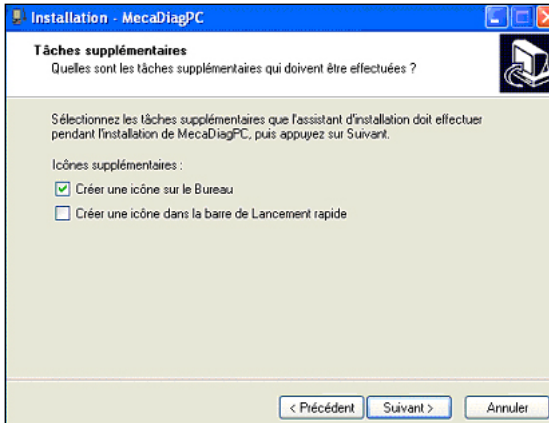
Installation - MecaDiagPC

Tâches supplémentaires
Quelles sont les tâches supplémentaires qui doivent être effectuées ?

Sélectionnez les tâches supplémentaires que l'assistant d'installation doit effectuer pendant l'installation de MecaDiagPC, puis appuyez sur Suivant.

Icônes supplémentaires :

Créer une icône sur le Bureau

Créer une icône dans la barre de Lancement rapide

< Précédent
Suivant >
Annuler